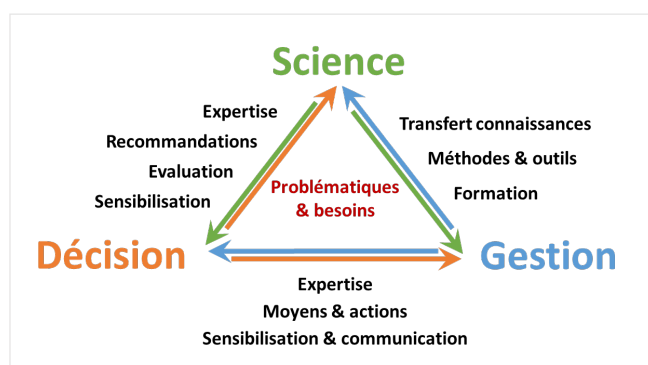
Science

Expertise
Recommandations
Evaluation
Sensibilisation

Transfert connaissances
Méthodes & outils
Formation

Problématiques & besoins

Décision

Gestion

Expertise
Moyens & actions
Sensibilisation & communication